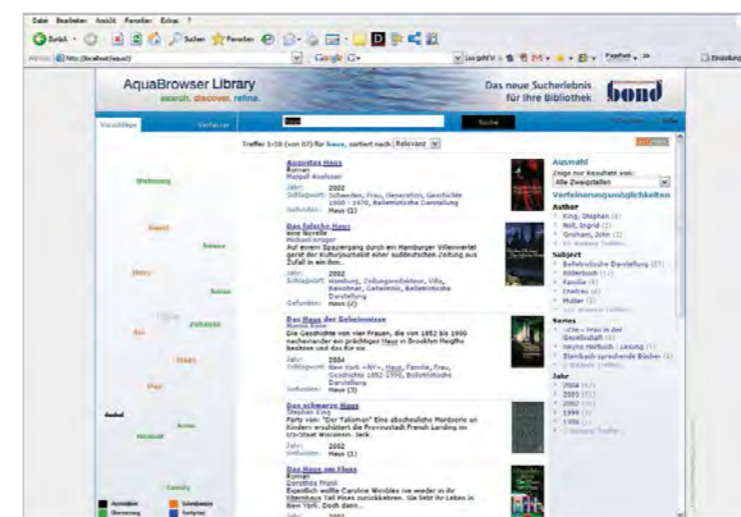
Datei Bearbeiten Ansicht Favoriten Extras ?

Zurück Suchen Favoriten

Adresse http://localhost/aqual/

Google

AquaBrowser Library
search. discover. refine.

Das neue Sucherlebnis für Ihre Bibliothek

bond

Vorschläge Verfasser

Haus

Suche

Treffer 1-10 (von 87) für haus, sortiert nach Relevanz

Wohnung

Haus

Augustas Haus
Roman
Margit Anderson
Jahr: 2002
Schlagwort: Schweden, Frau, Generation, Geschichte 1900 - 1970, Belletristische Darstellung
Gefunden: Haus (3)

Das falsche Haus
eine Novelle
Michael Kröger
Auf einem Spaziergang durch ein Hamburger Villenviertel gerät der Kulturjournalist einer süddeutschen Zeitung aus Zufall in ein Ihn...
Jahr: 2002
Schlagwort: Hamburg, Zeitungsredakteur, Villa, Bewohner, Geheimnis, Belletristische Darstellung
Gefunden: Haus (2)

Das Haus der Geheimnisse
Nora Rose
Die Geschichte von vier Frauen, die von 1852 bis 1990 nacheinander ein prächtiges Haus in Brooklyn Heigths bewohnt und das für sie.
Jahr: 2004
Schlagwort: New York <NY>, Haus, Familie, Frau, Geschichte 1852-1990, Belletristische Darstellung
Gefunden: Haus (3)

Das schwarze Haus
Stephen King
Fortsetzung von "Der Talisman" Eine abscheuliche Mordserie an Kindern erschüttert die Provinzstadt French Landing im US-Staat Wisconsin. Jack
Jahr: 2002
Gefunden: Haus (2)

Das Haus am Fluss
Roman
Dorothea Frank
Eigentlich wollte Caroline Wimbles nie wieder in ihr Elternhaus zurückkehren. Sie lebt ihr Leben in New York. Doch dann...

Auswahl
Zeige nur Resultate von:
Alle Zweigstellen

Verfeinerungsmöglichkeiten
Author
King, Stephen (2)
Noll, Ingrid (2)
Grisham, John (2)
Subject
Belletristische Darstellung (27)
Bilderbuch (11)
Familie (5)
Ehefrau (4)
Mutter (3)
Series
Die Frau in der Gesellschaft (3)
Heyne Hörbuch ; Lesung (3)
Steinbach sprechende Bücher (3)
Jahr
2004 (7)
2003 (11)
2002 (15)
1999 (3)
1998 (3)

Assoziation
Schreibweisen
Übersetzung
Sonstiges